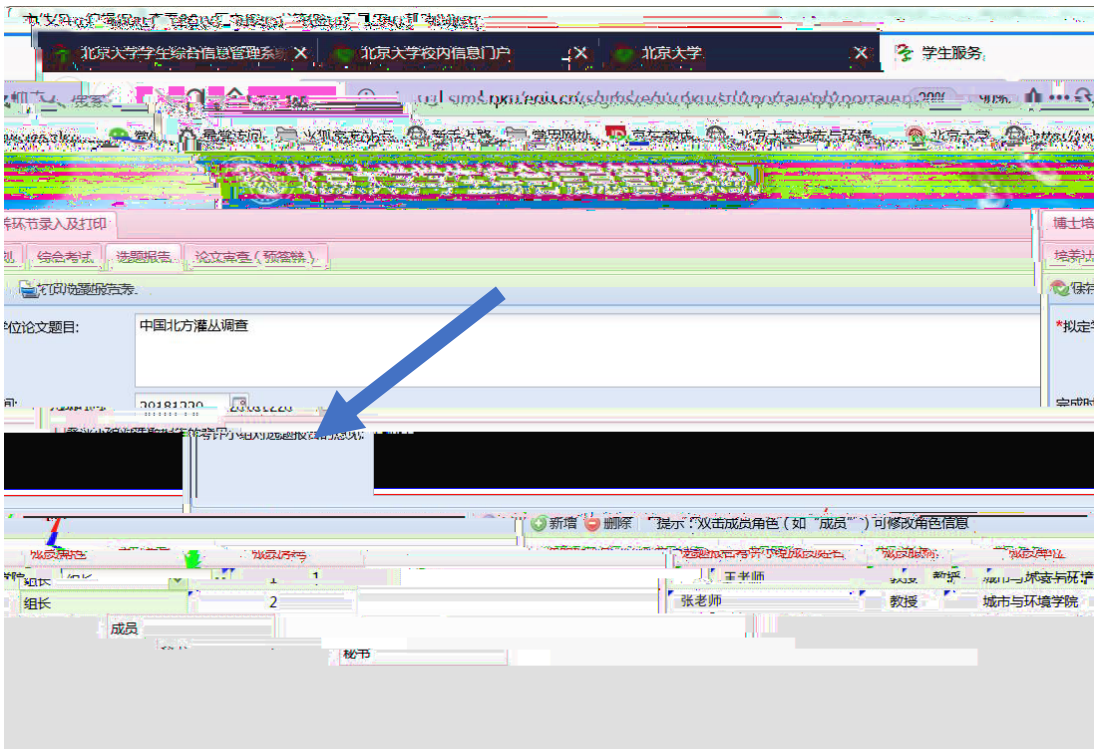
北京大学学生综合信息管理系统 ×
北京大学校内信息门户 ×
北京大学 ×
学生服务

培养环节录入及打印
综合考试
选题报告
论文审查（预答辩）
打印选题报告表

学位论文题目:
中国北方灌丛调查

20181220

新增
删除
提示：双击成员角色（如"成员"）可修改角色信息

组长
1
王老师
教授
城市与环境学院
组长
2
张老师
教授
城市与环境学院
成员
秘书

博士培
保存
*拟定